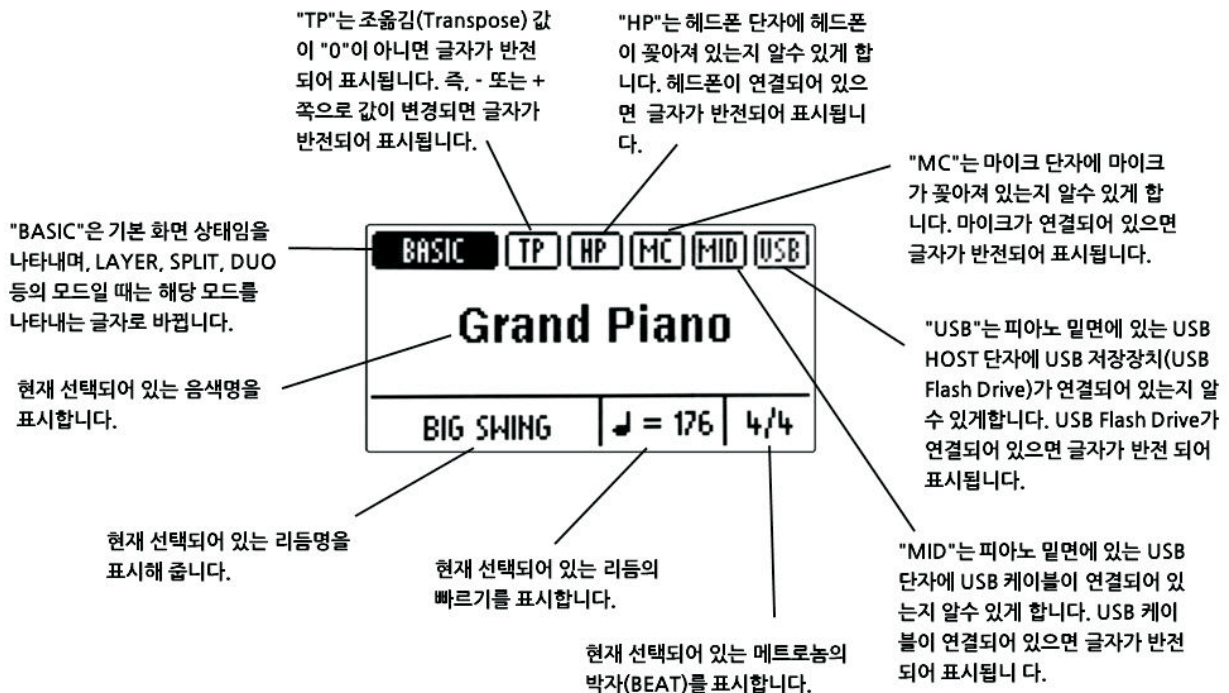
"TP"는 조옮김(Transpose) 값이 "0"이 아니면 글자가 반전되어 표시됩니다. 즉, - 또는 + 쪽으로 값이 변경되면 글자가 반전되어 표시됩니다.

"HP"는 헤드폰 단자에 헤드폰이 꽂아져 있는지 알수 있게 합니다. 헤드폰이 연결되어 있으면 글자가 반전되어 표시됩니다.

"MC"는 마이크 단자에 마이크가 꽂아져 있는지 알수 있게 합니다. 마이크가 연결되어 있으면 글자가 반전되어 표시됩니다.

"BASIC"은 기본 화면 상태임을 나타내며, LAYER, SPLIT, DUO 등의 모드일 때는 해당 모드를 나타내는 글자로 바뀝니다.

BASIC TP HP MC MID USB

Grand Piano

BIG SWING ♩ = 176 4/4

현재 선택되어 있는 음색명을 표시합니다.

"USB"는 피아노 밑면에 있는 USB HOST 단자에 USB 저장장치(USB Flash Drive)가 연결되어 있는지 알 수 있게합니다. USB Flash Drive가 연결되어 있으면 글자가 반전 되어 표시됩니다.

현재 선택되어 있는 리듬명을 표시해 줍니다.

현재 선택되어 있는 리듬의 빠르기를 표시합니다.

"MID"는 피아노 밑면에 있는 USB 단자에 USB 케이블이 연결되어 있는지 알수 있게 합니다. USB 케이블이 연결되어 있으면 글자가 반전되어 표시됩니 다.

현재 선택되어 있는 메트로놈의 박자(BEAT)를 표시합니다.